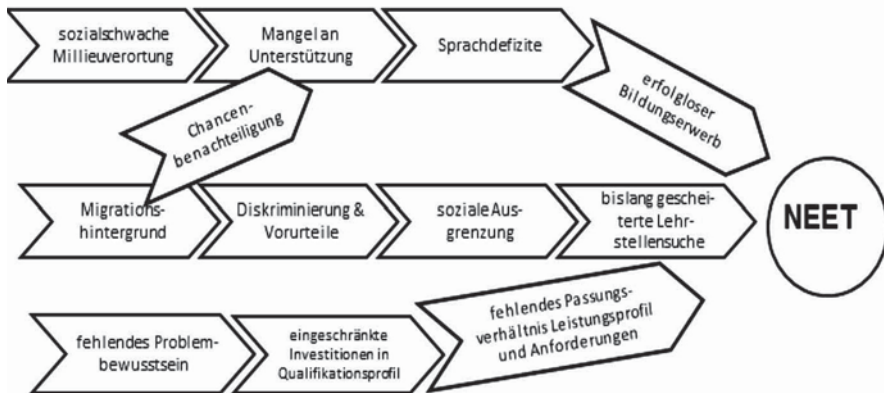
sozialschwache Millieuverortung

Mangel an Unterstützung

Sprachdefizite

erfolgloser Bildungserwerb

Chancenbenachteiligung

Migrationshintergrund

Diskriminierung & Vorurteile

soziale Ausgrenzung

bislang gescheiterte Lehrstellensuche

NEET

fehlendes Problembewusstsein

eingeschränkte Investitionen in Qualifikationsprofil

fehlendes Passungsverhältnis Leistungsprofil und Anforderungen